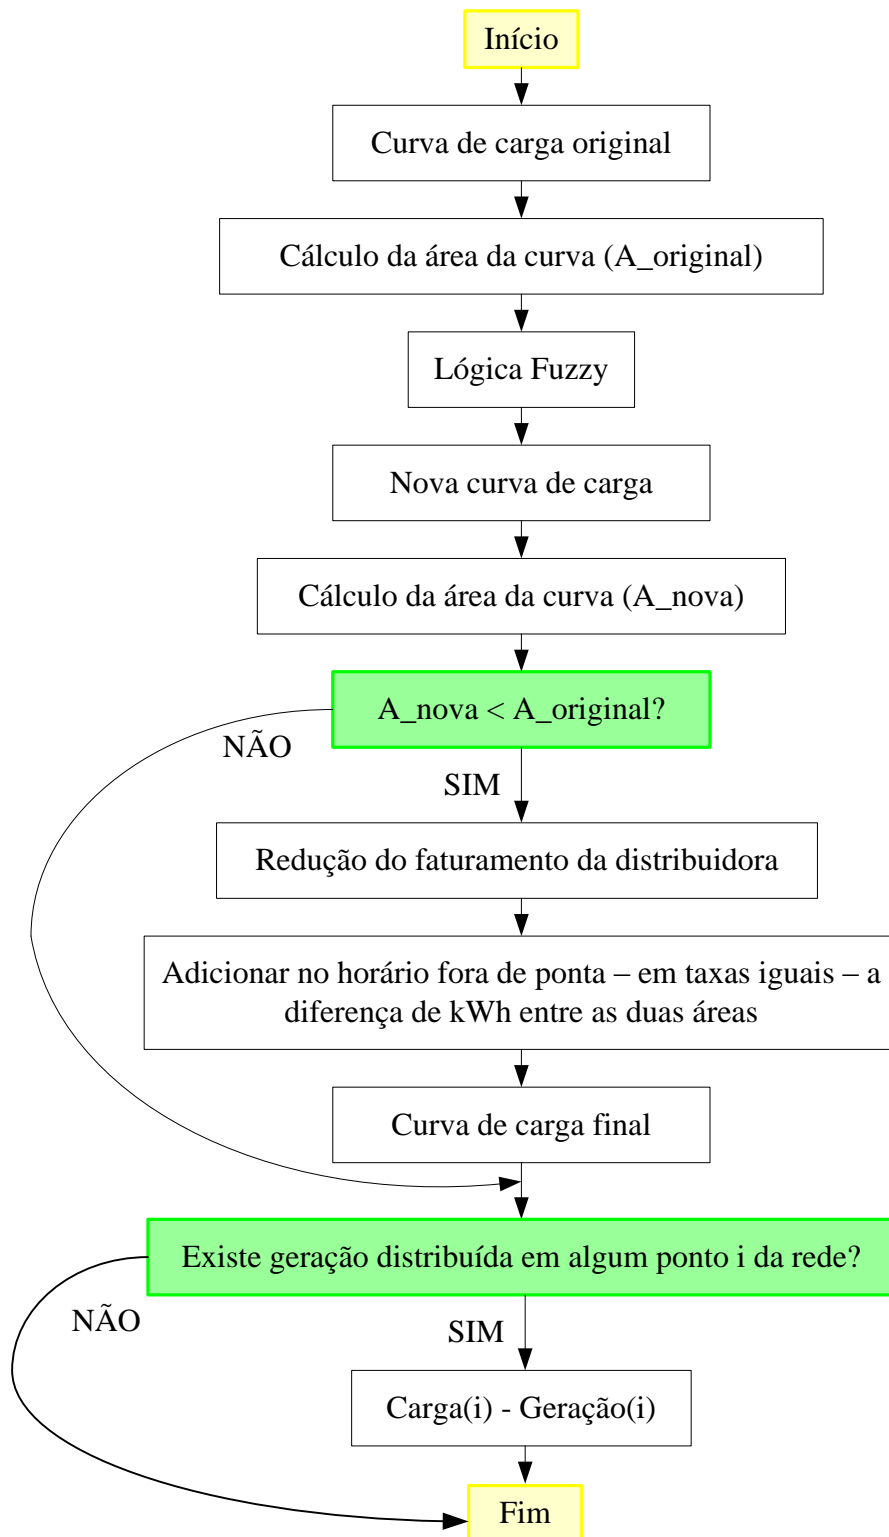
Início

Curva de carga original

Cálculo da área da curva (A_original)

Lógica Fuzzy

Nova curva de carga

Cálculo da área da curva (A_nova)

A_nova < A_original?

NÃO

SIM

Redução do faturamento da distribuidora

Adicionar no horário fora de ponta – em taxas iguais – a diferença de kWh entre as duas áreas

Curva de carga final

Existe geração distribuída em algum ponto i da rede?

NÃO

SIM

Carga(i) - Geração(i)

Fim